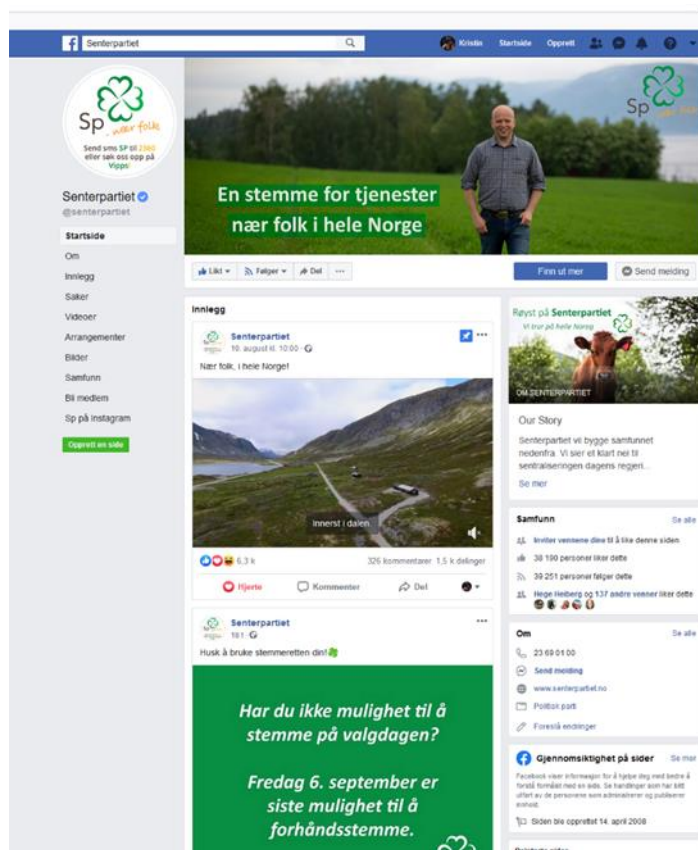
Senterpartiet

Kristin Startside Opprett

Sp nær folk
Send sms SP til 2360 eller søk oss opp på Vipps!

Senterpartiet
@senterpartiet

Startside
Om
Innlegg
Saker
Videoer
Arrangementer
Bilder
Samfunn
Bli medlem
Sp på instagram

Opprett en side

Sp

En stemme for tjenester nær folk i hele Norge

Likt Følger Del ...

Finn ut mer
Send melding

Innlegg

Senterpartiet
10. august kl. 10:00

Nær folk, i hele Norge!

Innerst i dalen

6,3 k
326 kommentarer 1,5 k delinger

Hjerte
Kommenter
Del

Senterpartiet
18 t

Husk å bruke stemmeretten din!

Har du ikke mulighet til å stemme på valgdagen?

Fredag 6. september er siste mulighet til å forhåndsstemme.

Røyst på Senterpartiet
Vi trur på heile Noreg

OM SENTERPARTIET

Our Story
Senterpartiet vil bygge samfunnet nedenfra. Vi sier et klart nei til sentraliseringen dagens regjeri...
Se mer

Samfunn
Se alle
Inviter vennene dine til å like denne siden
38 190 personer liker dette
39 251 personer følger dette
Hege Heiberg og 137 andre venner liker dette

Om
Se alle
23 69 01 00
Send melding
www.senterpartiet.no
Politisk parti
Foreslå endringer

Gjennomsiktighet på sider
Se mer
Facebook viser informasjon for å hjelpe deg med bedre å forstå formålet med en side. Se handlinger som har blitt utført av de personene som administrerer og publiserer innhold.
Siden ble opprettet 14. april 2008